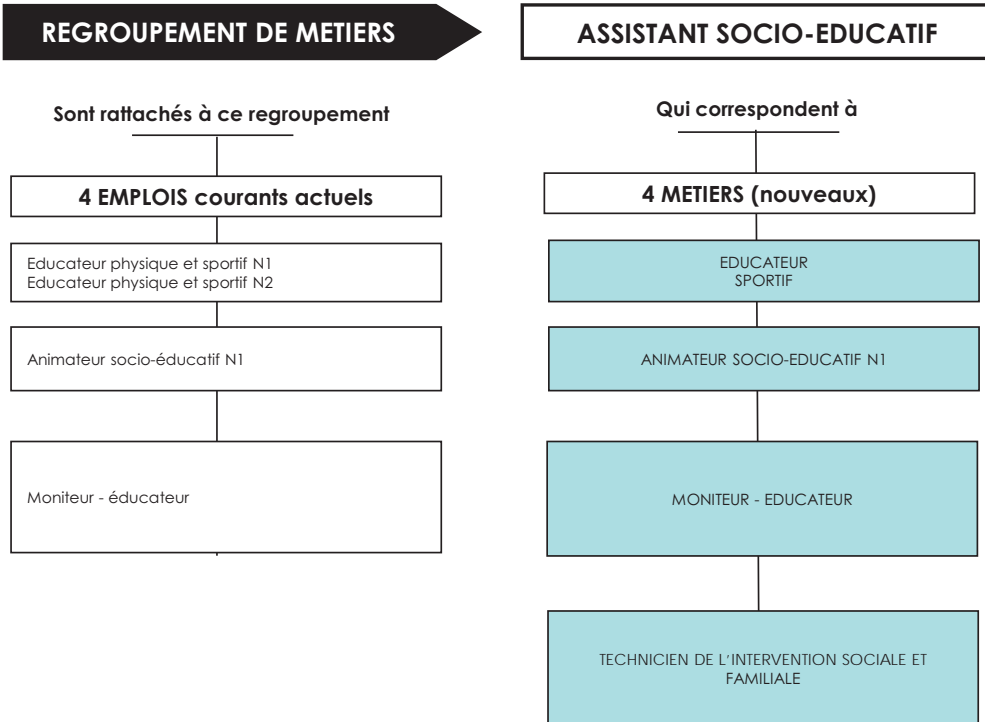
REGROUPEMENT DE METIERS

ASSISTANT SOCIO-EDUCATIF

Sont rattachés à ce regroupement

4 EMPLOIS courants actuels

Educateur physique et sportif N1
Educateur physique et sportif N2

Animateur socio-éducatif N1

Moniteur - éducateur

Qui correspondent à

4 METIERS (nouveaux)

EDUCATEUR SPORTIF

ANIMATEUR SOCIO-EDUCATIF N1

MONITEUR - EDUCATEUR

TECHNICIEN DE L'INTERVENTION SOCIALE ET FAMILIALE